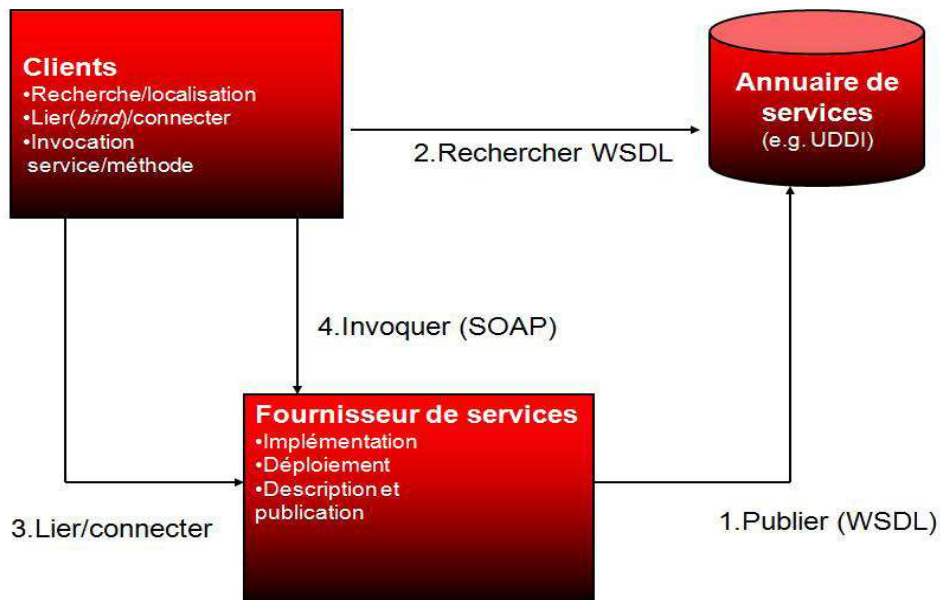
Clients
•Recherche/localisation
•Lier(bind)/connecter
•Invocation service/méthode

2.Rechercher WSDL

Annuaire de services
(e.g. UDDI)

4.Invoquer (SOAP)

Fournisseur de services
•Implémentation
•Déploiement
•Description et publication

3.Lier/connecter

1.Publier (WSDL)